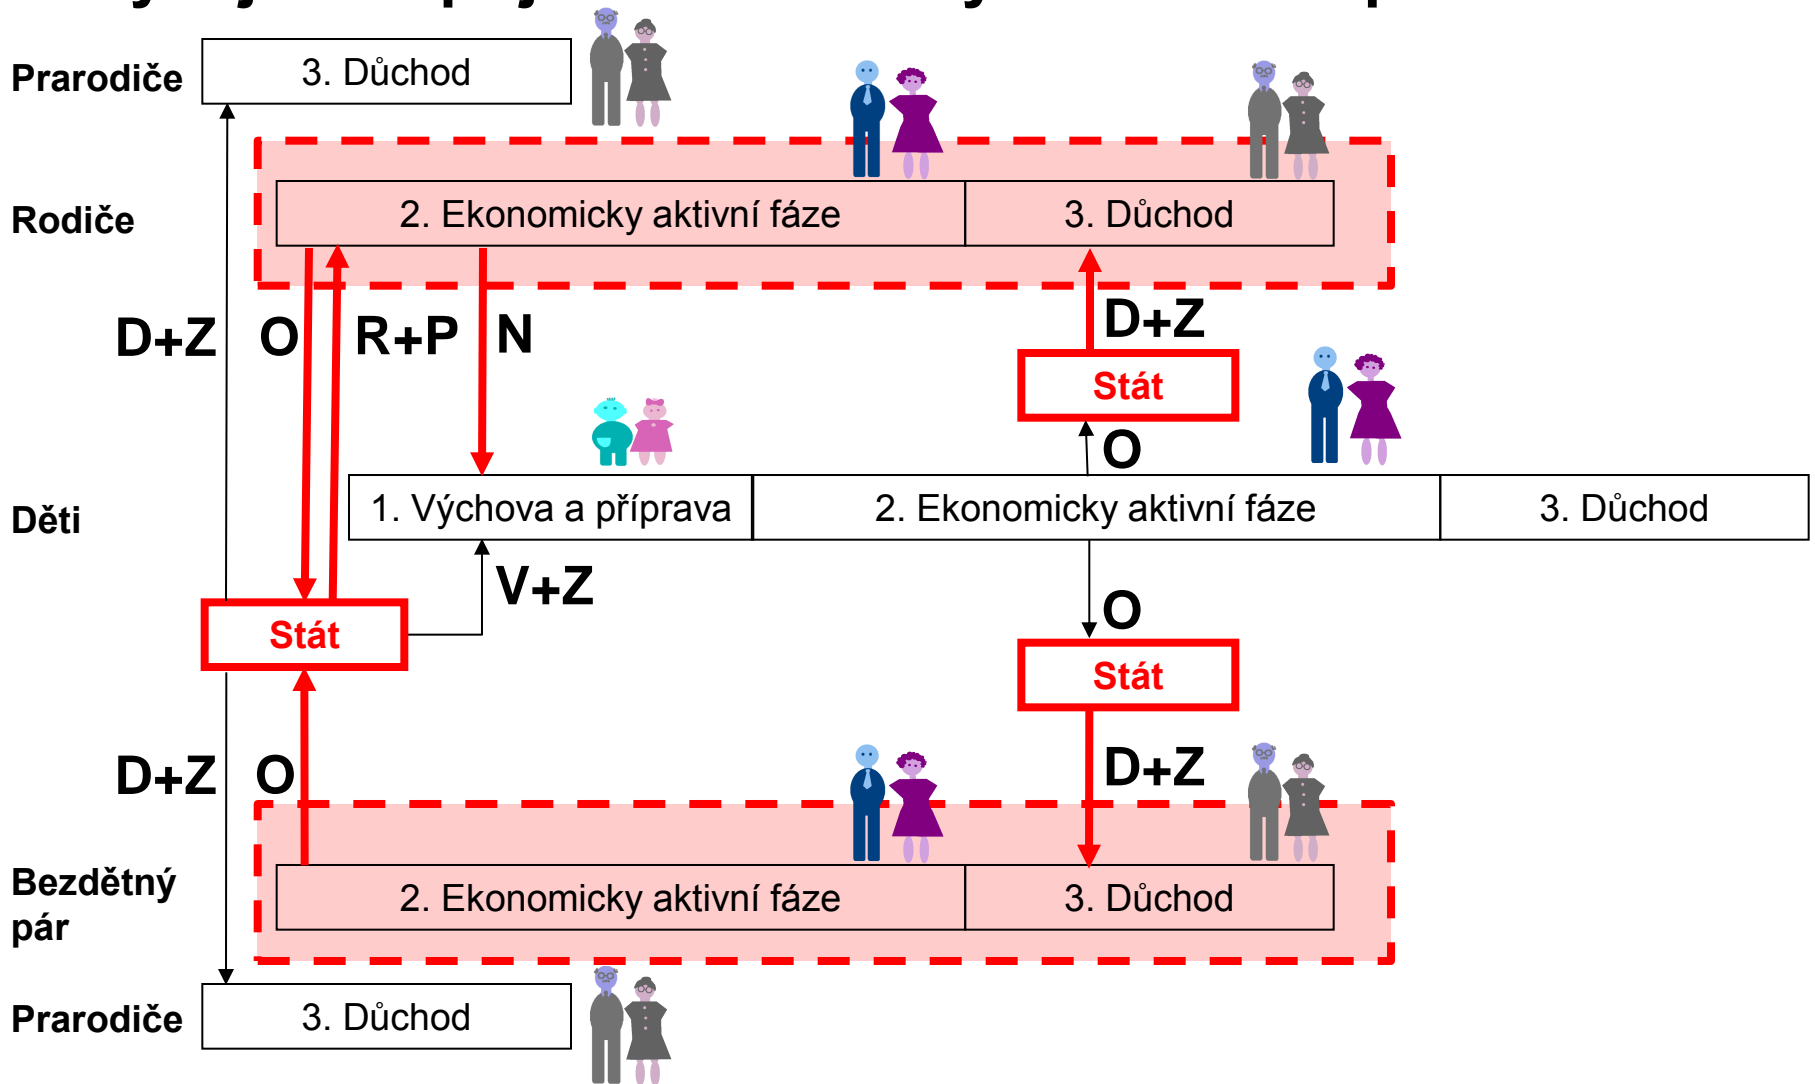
Prarodiče

3. Důchod

Rodiče

2. Ekonomicky aktivní fáze

3. Důchod

D+Z

O

R+P

N

D+Z

Stát

O

Děti

1. Výchova a příprava

2. Ekonomicky aktivní fáze

3. Důchod

V+Z

Stát

O

Stát

D+Z

O

D+Z

Bezdětný pár

2. Ekonomicky aktivní fáze

3. Důchod

Prarodiče

3. Důchod